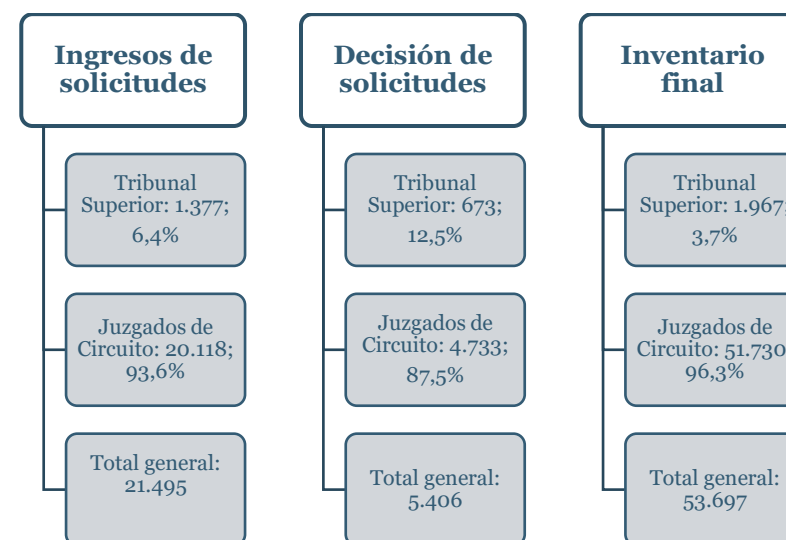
Ingresos de solicitudes

Tribunal Superior: 1.377; 6,4%

Juzgados de Circuito: 20.118; 93,6%

Total general: 21.495

Decisión de solicitudes

Tribunal Superior: 673; 12,5%

Juzgados de Circuito: 4.733; 87,5%

Total general: 5.406

Inventario final

Tribunal Superior: 1.967; 3,7%

Juzgados de Circuito: 51.730 96,3%

Total general: 53.697